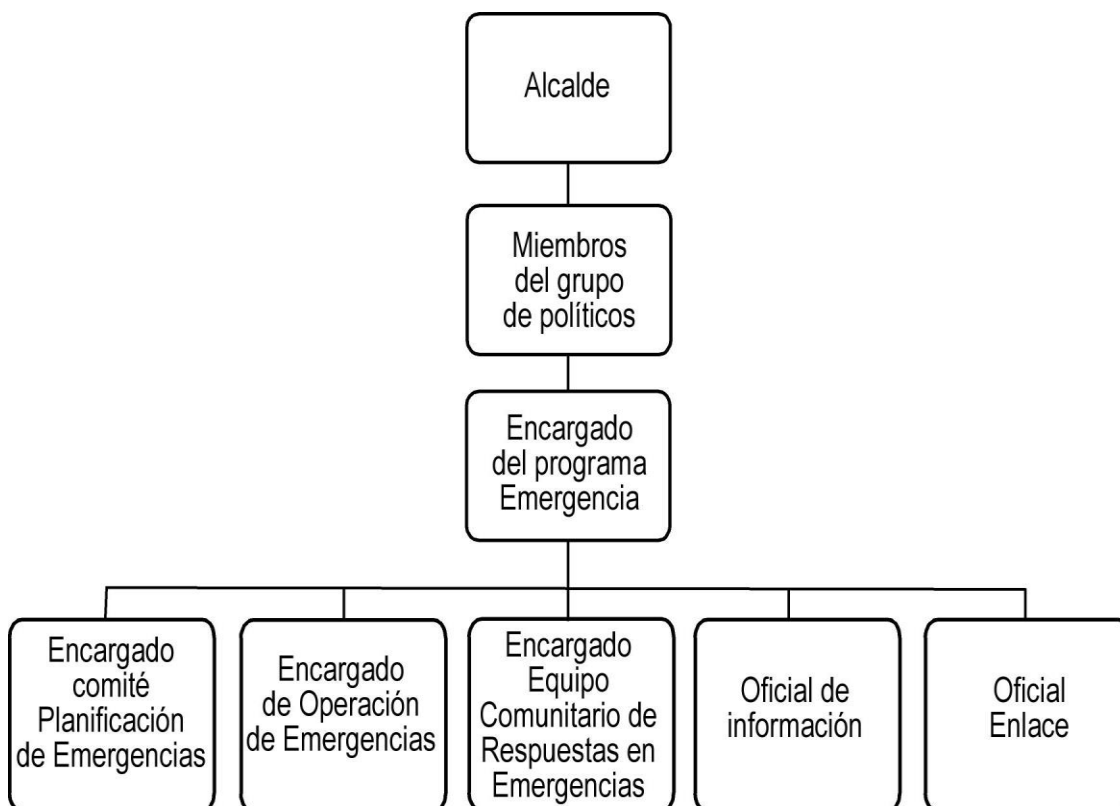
Alcalde

Miembros del grupo de políticos

Encargado del programa Emergencia

Encargado comité Planificación de Emergencias

Encargado de Operación de Emergencias

Encargado Equipo Comunitario de Respuestas en Emergencias

Oficial de información

Oficial Enlace